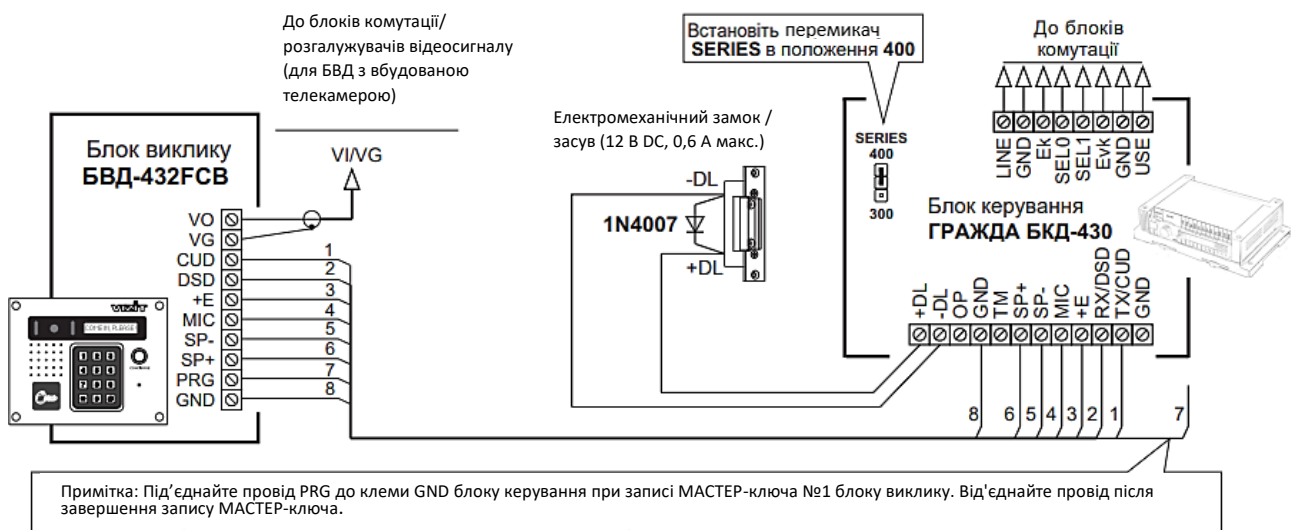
До блоків комутації/ розгалужувачів відеосигналу (для БВД з вбудованою телекамерою)

Встановіть перемикач SERIES в положення 400

До блоків комутації

LINE GND Ek SEL0 SEL1 Evk GND USE

Блок виклику
БВД-432FCB

VI/VG

VO
VG
CUD
DSD
+E
MIC
SP-
SP+
PRG
GND

1
2
3
4
5
6
7
8

VIZIT

Електромеханічний замок / засув (12 В DC, 0,6 А макс.)

-DL
1N4007
+DL

SERIES
400
300

Блок керування
ГРАЖДА БКД-430

+DL -DL OP GND TM SP+ SP- MIC +E RX/DSD TX/CUD GND

8 6 5 4 3 2 1 7

Примітка: Під'єднайте провід PRG до клеми GND блоку керування при записі МАСТЕР-ключа №1 блоку виклику. Від'єднайте провід після завершення запису МАСТЕР-ключа.